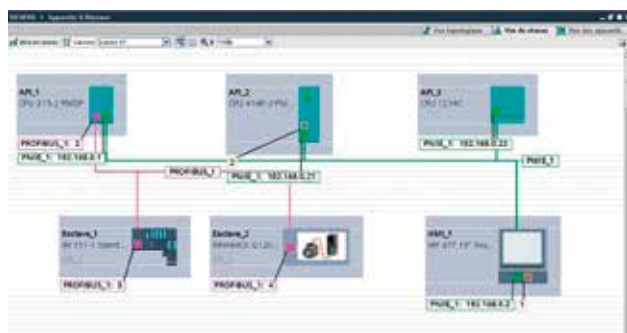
SIEMENS ▸ Appareils & Réseaux

Vue topologique | Vue de réseau | Vue des appareils

Mettre en réseau | Liaisons | Liaison S7 | 100%

API_1
CPU 315-2 PN/DP
PROFIBUS_1 2
PN/IE_1 192.168.0.1

API_2
CPU 414F-2 PN/...
2
PN/IE_1 192.168.0.21

API_3
CPU 1214C
PN/IE_1 192.168.0.22

PROFIBUS_1

PN/IE_1

Esclave_1
IM 151-1 Stand...
CPU...
PROFIBUS_1 3

Esclave_2
SINAMICS G120...
CU...
PROFIBUS_1 4

HMI_1
MP 377 15" Tou...
PN/IE_1 192.168.0.2 1